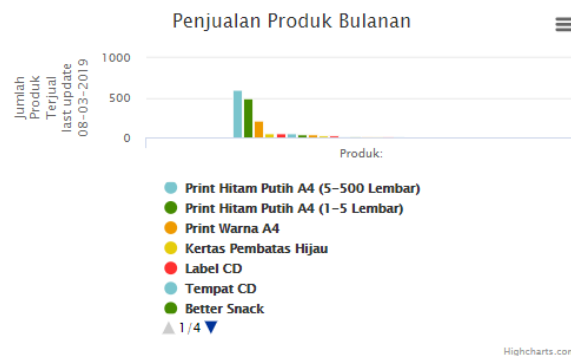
Penjualan Produk Bulanan

Jumlah Produk Terjual last update 08-03-2019

1000
500
0

Produk:

Print Hitam Putih A4 (5-500 Lembar)
Print Hitam Putih A4 (1-5 Lembar)
Print Warna A4
Kertas Pembatas Hijau
Label CD
Tempat CD
Better Snack

1/4

Highcharts.com